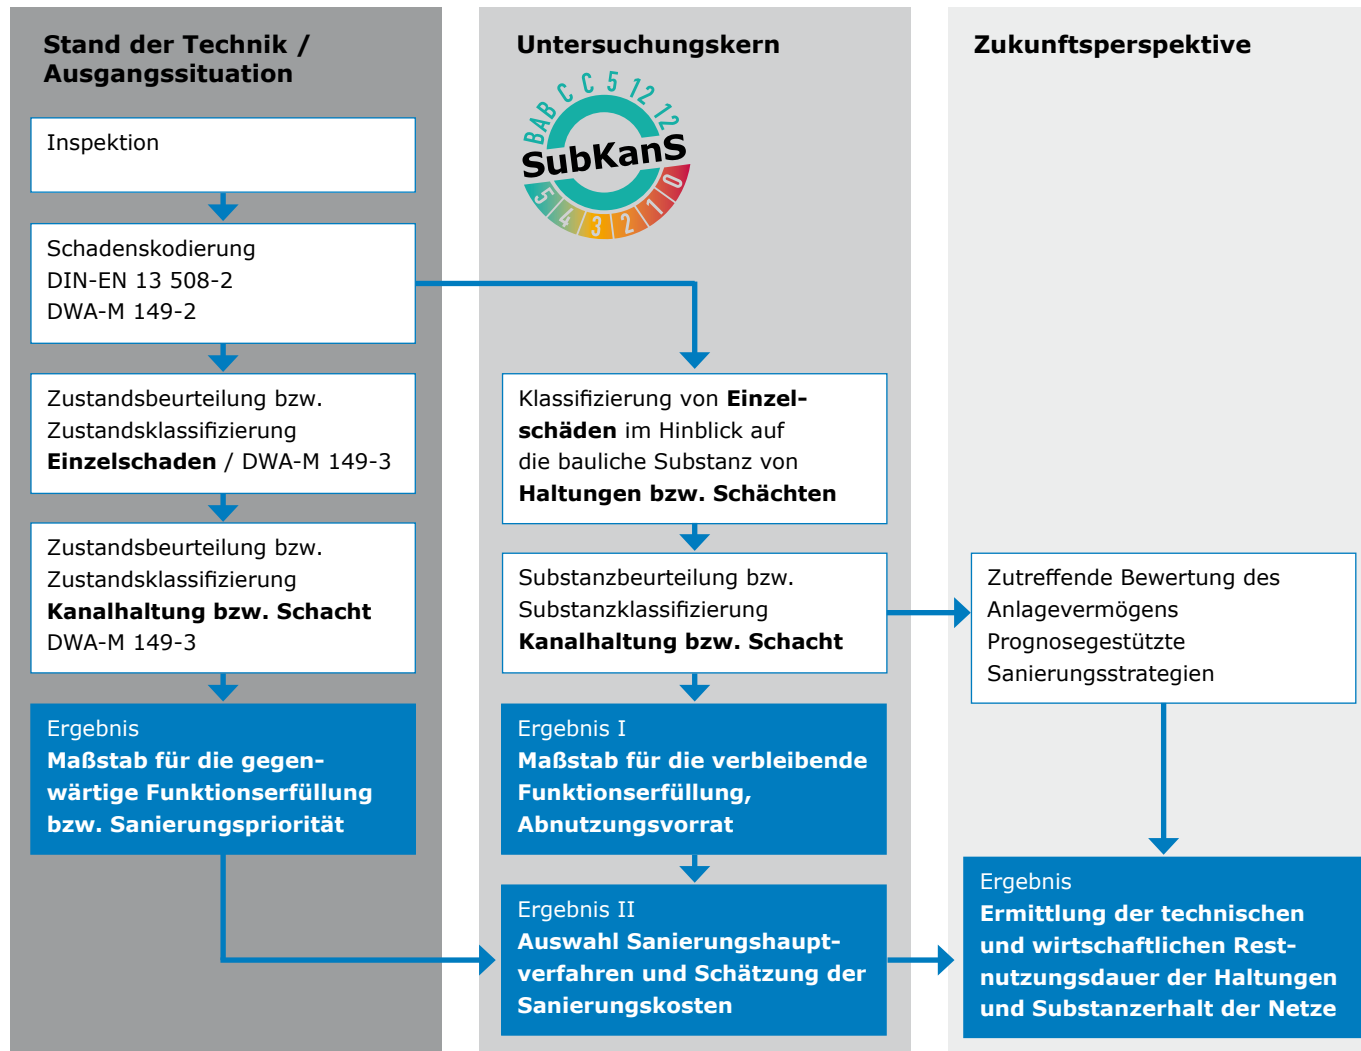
Stand der Technik / Ausgangssituation

Inspektion

Schadenskodierung
DIN-EN 13 508-2
DWA-M 149-2

Zustandsbeurteilung bzw. Zustandsklassifizierung
**Einzelschaden** / DWA-M 149-3

Zustandsbeurteilung bzw. Zustandsklassifizierung
**Kanalhaltung bzw. Schacht**
DWA-M 149-3

Ergebnis
**Maßstab für die gegenwärtige Funktionserfüllung bzw. Sanierungspriorität**

Untersuchungskern

BAB C C 5 12 12
SubKanS
5 4 3 2 1 0

Klassifizierung von **Einzelschäden** im Hinblick auf die bauliche Substanz von **Haltungen bzw. Schächten**

Substanzbeurteilung bzw. Substanzklassifizierung
**Kanalhaltung bzw. Schacht**

Ergebnis I
**Maßstab für die verbleibende Funktionserfüllung, Abnutzungsvorrat**

Ergebnis II
**Auswahl Sanierungshauptverfahren und Schätzung der Sanierungskosten**

Zukunftsperspektive

Zutreffende Bewertung des Anlagevermögens
Prognosegestützte Sanierungsstrategien

Ergebnis
**Ermittlung der technischen und wirtschaftlichen Restnutzungsdauer der Haltungen und Substanzerhalt der Netze**